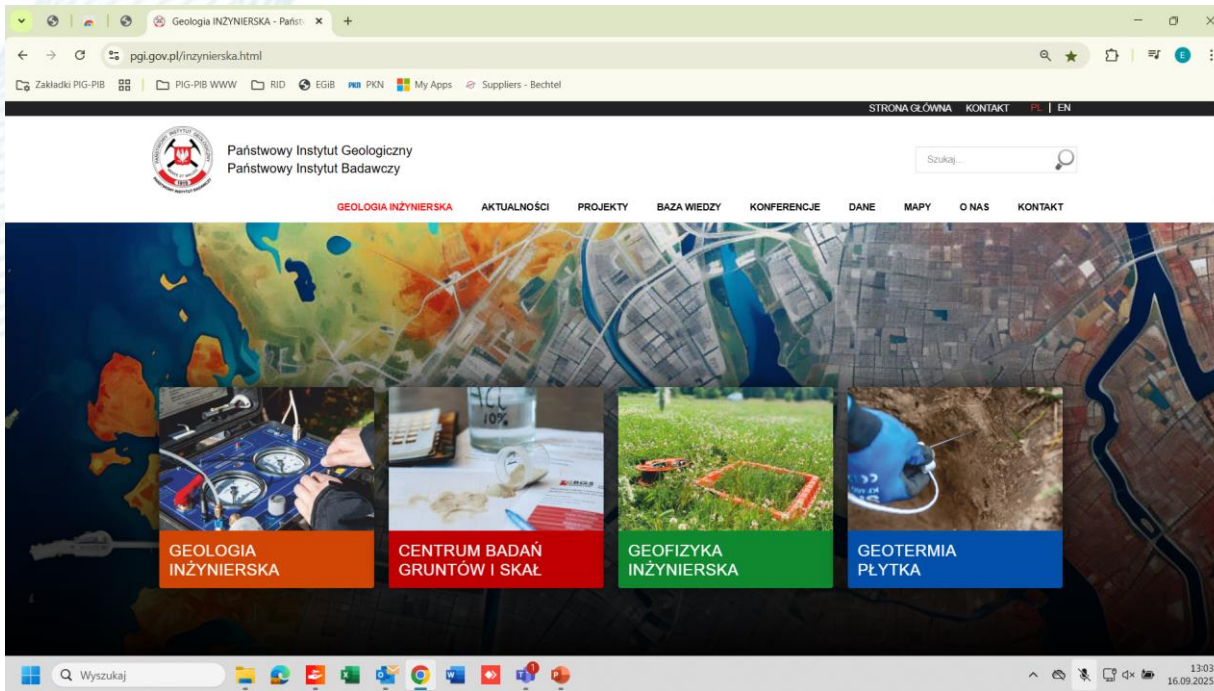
Geologia INŻYNIERSKA - Państ ×
+
pgi.gov.pl/inzynierska.html
Zakładki PIG-PIB
PIG-PIB WWW
RID
EGiB
PKN PKN
My Apps
Suppliers - Bechtel

STRONA GŁÓWNA KONTAKT PL | EN

Państwowy Instytut Geologiczny
Państwowy Instytut Badawczy

Szukaj...

GEOLOGIA INŻYNIERSKA AKTUALNOŚCI PROJEKTY BAZA WIEDZY KONFERENCJE DANE MAPY O NAS KONTAKT

10%

GEOLOGIA INŻYNIERSKA

CENTRUM BADAŃ GRUNTÓW I SKAŁ

GEOFIZYKA INŻYNIERSKA

GEOTERMIA PŁYTKA

Wyszukaj

13:03
16.09.2025